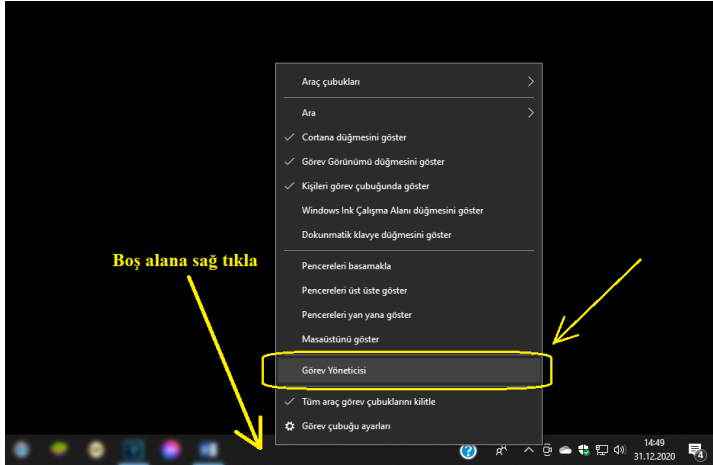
Araç çubukları

Ara

Cortana düğmesini göster

Görev Görünümü düğmesini göster

Kişileri görev çubuğunda göster

Windows Ink Çalışma Alanı düğmesini göster

Dokunmatik klavye düğmesini göster

Boş alana sağ tıkla

Pencereleri basamakla

Pencereleri üst üste göster

Pencereleri yan yana göster

Masaüstünü göster

Görev Yöneticisi

Tüm araç görev çubuklarını kilitle

Görev çubuğu ayarları

14:49
31.12.2020

4